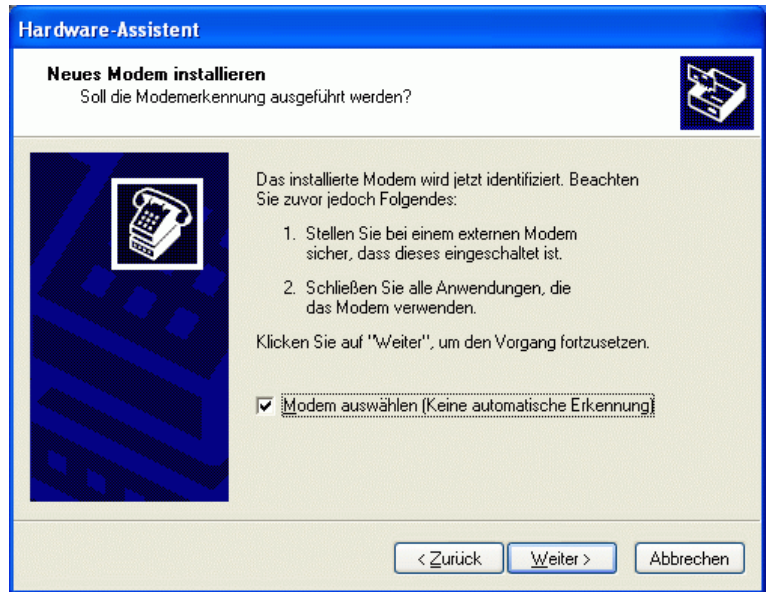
Hardware-Assistent

Neues Modem installieren
Soll die Modemerkennung ausgeführt werden?

Das installierte Modem wird jetzt identifiziert. Beachten Sie zuvor jedoch Folgendes:

1. Stellen Sie bei einem externen Modem sicher, dass dieses eingeschaltet ist.

2. Schließen Sie alle Anwendungen, die das Modem verwenden.

Klicken Sie auf "Weiter", um den Vorgang fortzusetzen.

Modem auswählen (Keine automatische Erkennung)

< Zurück | Weiter > | Abbrechen